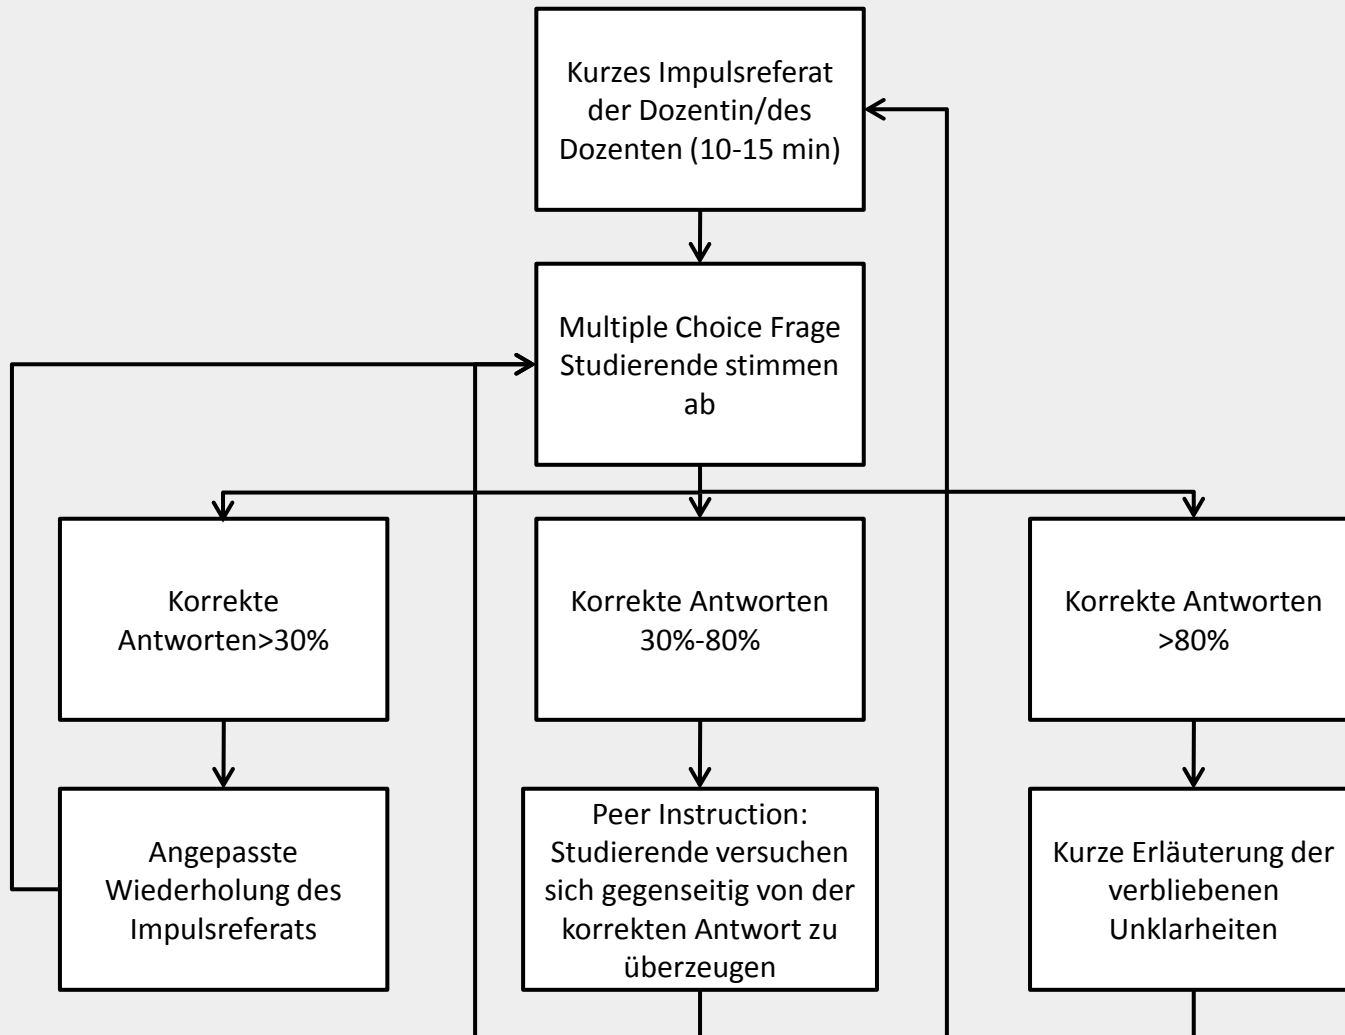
Kurzes Impulsreferat der Dozentin/des Dozenten (10-15 min)

Multiple Choice Frage Studierende stimmen ab

Korrekte Antworten>30%

Korrekte Antworten 30%-80%

Korrekte Antworten >80%

Angepasste Wiederholung des Impulsreferats

Peer Instruction: Studierende versuchen sich gegenseitig von der korrekten Antwort zu überzeugen

Kurze Erläuterung der verbliebenen Unklarheiten